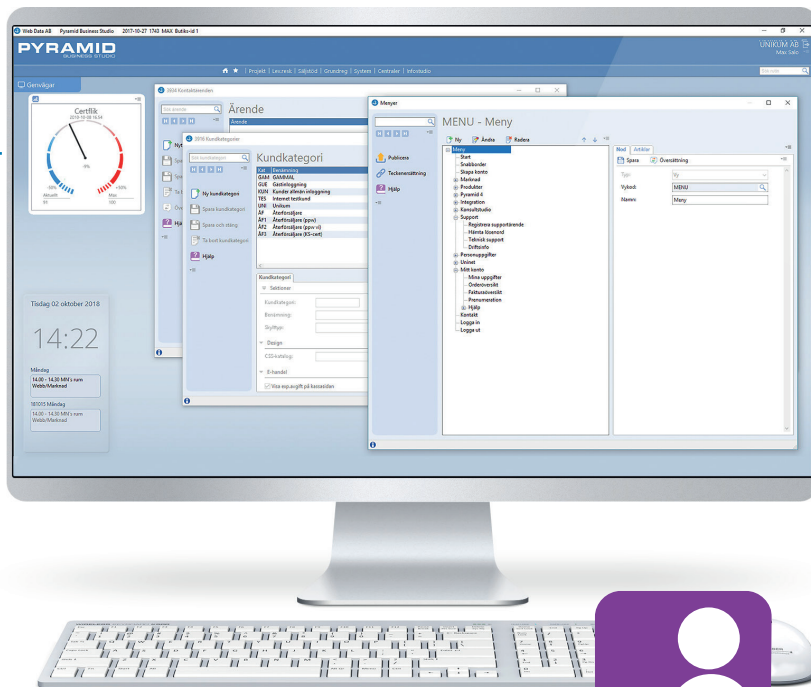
Web Data AB Pyramid Business Studio 2017-10-27 1743 MAX Butiks-id 1

PYRAMID
BUSINESS STUDIO

UNIKUM AB
Max Sale

Projekt | Lev.resk. | Säljstöd | Grundreg | System | Centraler | Infostudio

Genvägar

Certfik
2019-10-08 16.04
-50% +50%
-8%

Tisdag 02 oktober 2018

14:22

Måndag
14.00 - 14.30 MN's rum
Webb/Marknad

181015 Måndag
14.00 - 14.30 MN's rum
Webb/Marknad

3004 Kontaktärenden

Ärende

Ärende

2010 Kundkategorier

Kundkategori

Ny kundkategori
Spara kundkategori
Spara och stäng
Ta bort kundkategori
Hjälp

| Kat. | Benämning |
|---|---|
| GAM | GAMMAL |
| GUE | Gästinloggning |
| KUN | Kunder allmän inloggning |
| TES | Internet testkund |
| UNI | Unikum |
| ÅF | Återförsäljare |
| ÅF1 | Återförsäljare (ppv) |
| ÅF2 | Återförsäljare (ppv vi) |
| ÅF3 | Återförsäljare (KS-cert) |

Kundkategori
Sektioner
Kundkategori:
Benämning:
Skylltyp:
Design
CSS-katalog:
E-handel
Visa exp.avgift på kassasidan

Menyer

MENU - Meny

Ny Ändra Radera

Publicera
Teckenersättning
Hjälp

Meny
Start
Snabborder
Skapa konto
Marknad
Produkter
Pyramid 4
Integration
Konsultstudio
Support
Registrera supportärende
Hämta lösenord
Teknisk support
Driftsinfo
Personuppgifter
Unikum
Mitt konto
Mina uppgifter
Orderöversikt
Fakturaöversikt
Prenumeration
Hjälp
Kontakt
Logga in
Logga ut

Nod Artiklar
Spara Översättning
Typ:
Vyhod: MENU
Namn: Meny